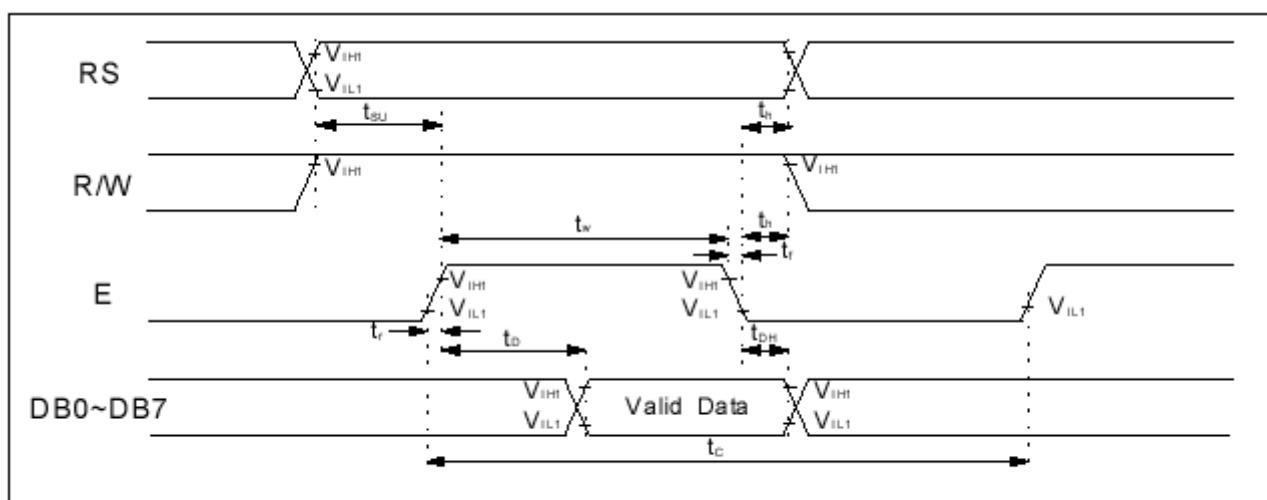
RS
$V_{IH1}$
$V_{IL1}$
$t_{SU}$
$t_H$
R/W
$V_{IH1}$
$V_{IH1}$
$t_W$
$t_H$
$t_f$
E
$V_{IH1}$
$V_{IL1}$
$V_{IH1}$
$V_{IL1}$
$V_{IL1}$
$t_r$
$t_D$
$t_{DH}$
DB0~DB7
$V_{IH1}$
$V_{IL1}$
Valid Data
$V_{IH1}$
$V_{IL1}$
$t_C$